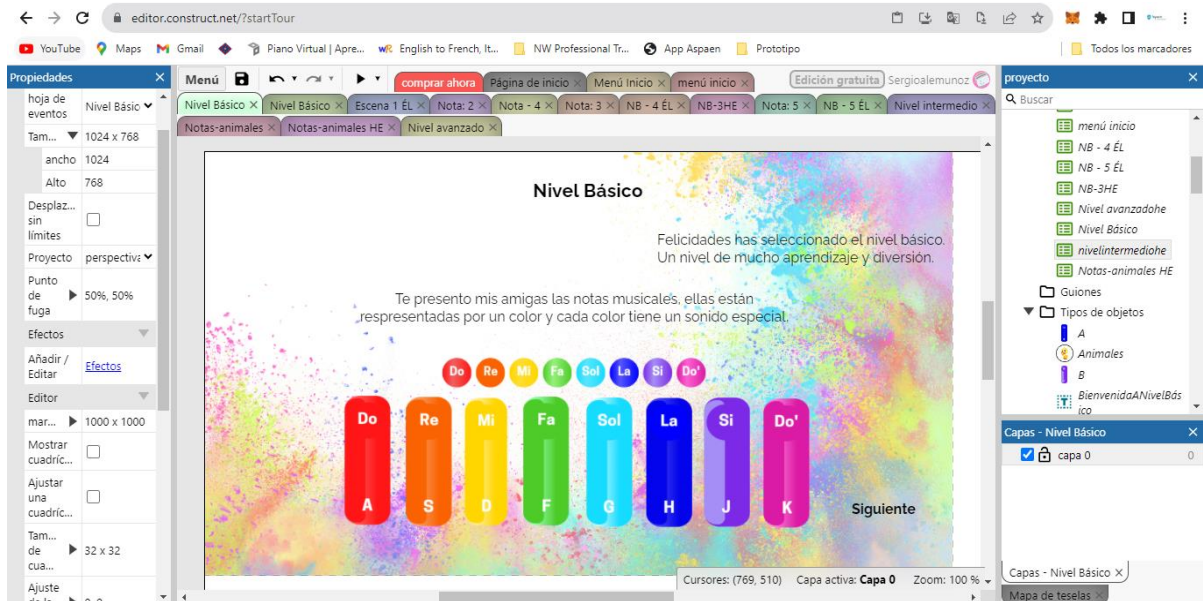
editor.construct.net/?startTour

YouTube Maps Gmail Piano Virtual | Apre... English to French, It... NW Professional Tr... App Aspaen Prototipo Todos los marcadores

Propiedades

| | |
|---|---|
| hoja de eventos | Nivel Básico |
| Tam... | 1024 x 768 |
| ancho | 1024 |
| Alto | 768 |
| Desplaz... sin límites | |
| Proyecto | perspectiva |
| Punto de fuga | 50%, 50% |
| Efectos | |
| Añadir / Editar | Efectos |
| Editor | |
| mar... | 1000 x 1000 |
| Mostrar cuadríc... | |
| Ajustar una cuadríc... | |
| Tam... de cua... | 32 x 32 |
| Ajuste de la... | 0, 0 |

Menú

comprar ahora Página de inicio Menú Inicio menú inicio Edición gratuita Sergioalemunoz

Nivel Básico Nivel Básico Escena 1 ÉL Nota: 2 Nota - 4 Nota: 3 NB - 4 ÉL NB-3HE Nota: 5 NB - 5 ÉL Nivel intermedio Notas-animales Notas-animales HE Nivel avanzado

Nivel Básico

Felicidades has seleccionado el nivel básico. Un nivel de mucho aprendizaje y diversión.

Te presento mis amigas las notas musicales, ellas están representadas por un color y cada color tiene un sonido especial.

Do Re Mi Fa Sol La Si Do'

Do Re Mi Fa Sol La Si Do'

A S D F G H J K

Siguiente

Cursores: (769, 510) Capa activa: Capa 0 Zoom: 100 %

proyecto

Buscar

menú inicio
NB - 4 ÉL
NB - 5 ÉL
NB-3HE
Nivel avanzadohe
Nivel Básico
nivelintermediohe
Notas-animales HE
Guiones
Tipos de objetos
A
Animales
B
BienvenidaANivelBásico

Capas - Nivel Básico

capa 0 0

Capas - Nivel Básico

Mapa de teselas